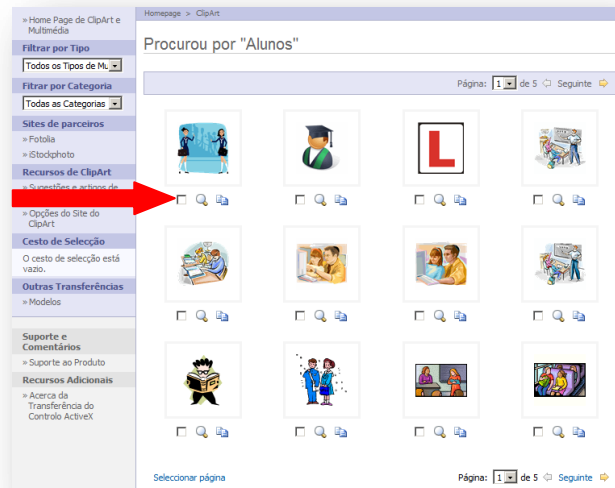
» Home Page de ClipArt e Multimédia

Filtrar por Tipo

Todos os Tipos de Mu

Filtrar por Categoria

Todas as Categorias

Sites de parceiros

» Fotolia

» iStockphoto

Recursos de ClipArt

» Sugestões e artigos de

» Opções do Site do ClipArt

Cesto de Selecção

O cesto de selecção está vazio.

Outras Transferências

» Modelos

Suporte e Comentários

» Suporte ao Produto

Recursos Adicionais

» Acerca da Transferência do Controlo ActiveX

Homepage > ClipArt

Procurou por "Alunos"

Página: 1 de 5 Seguinte

L

Seleccionar página

Página: 1 de 5 Seguinte